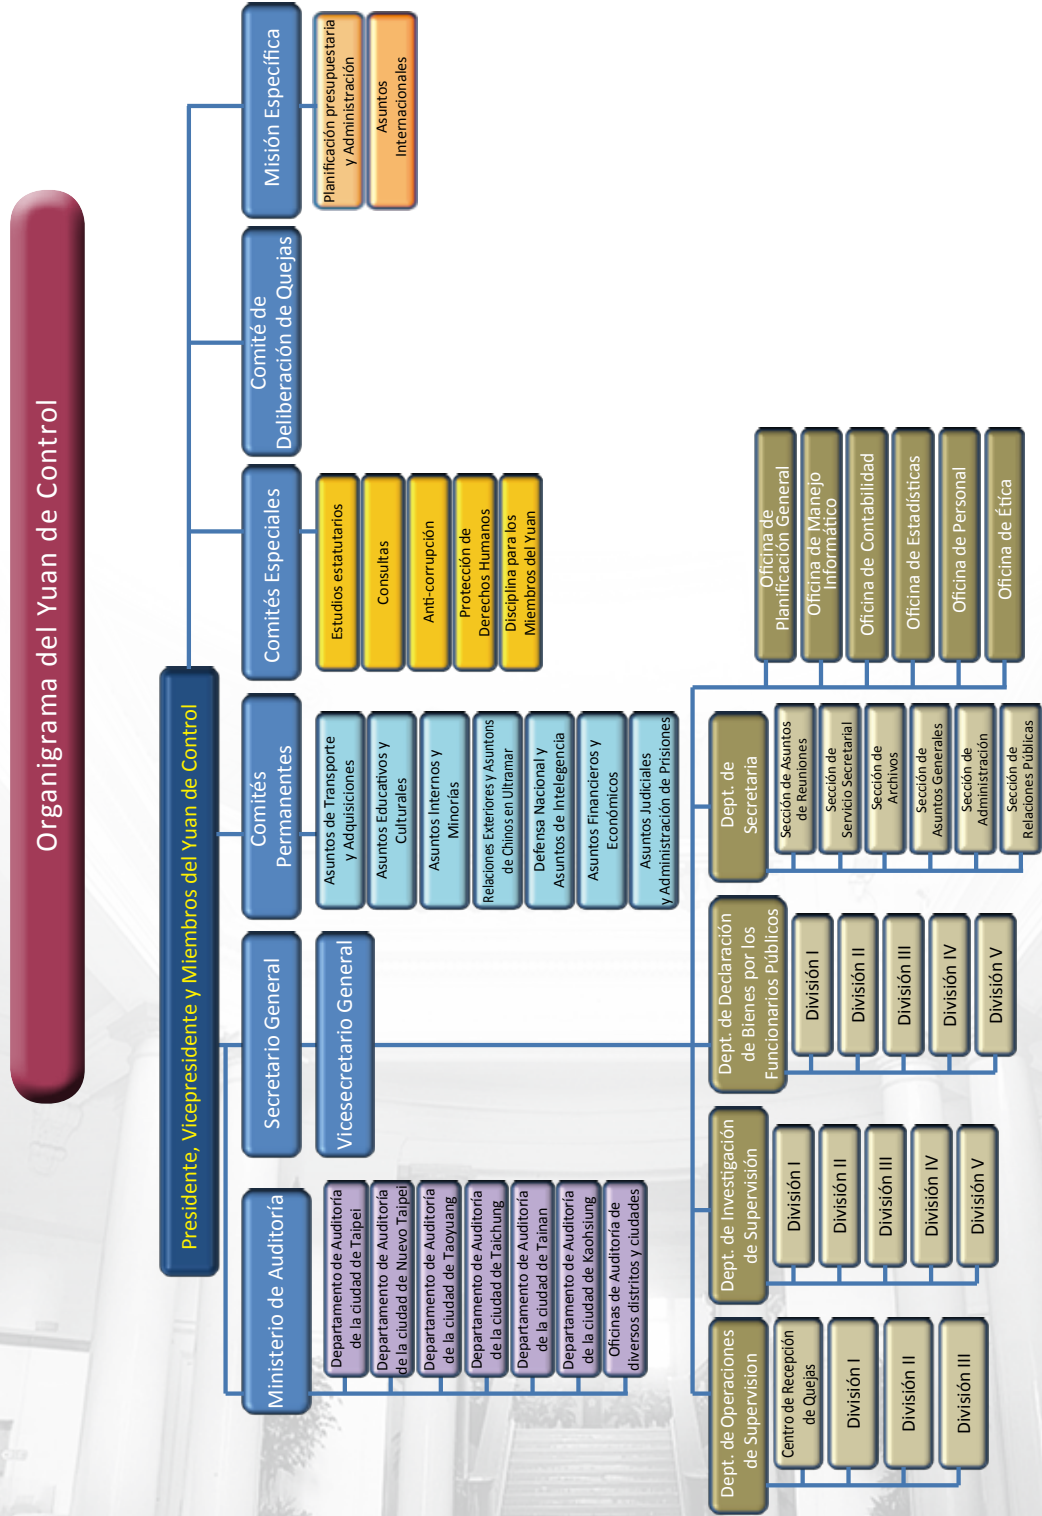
Organigrama del Yuan de Control

Presidente, Vicepresidente y Miembros del Yuan de Control

Ministerio de Auditoría

Departamento de Auditoría de la ciudad de Taipei

Departamento de Auditoría de la ciudad de Nuevo Taipei

Departamento de Auditoría de la ciudad de Taoyuang

Departamento de Auditoría de la ciudad de Taichung

Departamento de Auditoría de la ciudad de Tainan

Departamento de Auditoría de la ciudad de Kaohsiung

Oficinas de Auditoría de diversos distritos y ciudades

Secretario General

Vicesecretario General

Comités Permanentes

Asuntos de Transporte y Adquisiciones

Asuntos Educativos y Culturales

Asuntos Internos y Minorías

Relaciones Exteriores y Asuntos de Chinos en Ultramar

Defensa Nacional y Asuntos de Inteligencia

Asuntos Financieros y Económicos

Asuntos Judiciales y Administración de Prisiones

Comités Especiales

Estudios estatutarios

Consultas

Anti-corrupción

Protección de Derechos Humanos

Disciplina para los Miembros del Yuan

Comité de Deliberación de Quejas

Misión Específica

Planificación presupuestaria y Administración

Asuntos Internacionales

Dept. de Operaciones de Supervisión

Centro de Recepción de Quejas

División I

División II

División III

Dept. de Investigación de Supervisión

División I

División II

División III

División IV

División V

Dept. de Declaración de Bienes por los Funcionarios Públicos

División I

División II

División III

División IV

División V

Dept. de Secretaría

Sección de Asuntos de Reuniones

Sección de Servicio Secretarial

Sección de Archivos

Sección de Asuntos Generales

Sección de Administración

Sección de Relaciones Públicas

Oficina de Planificación General

Oficina de Manejo Informático

Oficina de Contabilidad

Oficina de Estadísticas

Oficina de Personal

Oficina de Ética